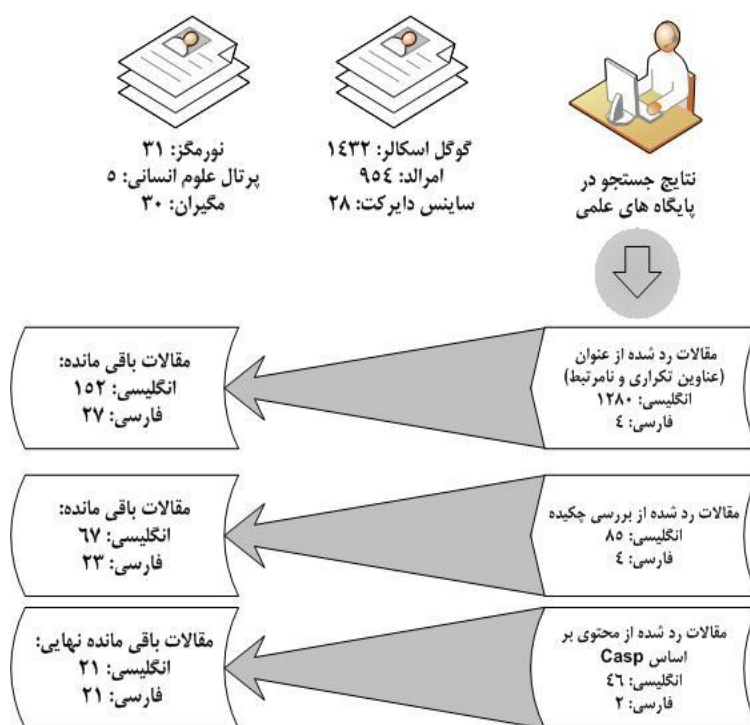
نتایج جستجو در پایگاه های علمی

گوگل اسکالر: ۱۴۳۲
امرالد: ۹۵۴
ساینس دایرکت: ۲۸

نورمگز: ۳۱
پرتال علوم انسانی: ۵
مگیران: ۳۰

مقالات رد شده از عنوان (عناوین تکراری و نامرتبط)
انگلیسی: ۱۲۸۰
فارسی: ٤

مقالات باقی مانده:
انگلیسی: ۱۵۲
فارسی: ۲۷

مقالات رد شده از بررسی چکیده
انگلیسی: ۸۵
فارسی: ٤

مقالات باقی مانده:
انگلیسی: ٦٧
فارسی: ۲۳

مقالات رد شده از محتوی بر اساس Casp
انگلیسی: ٤٦
فارسی: ۲

مقالات باقی مانده نهایی:
انگلیسی: ۲۱
فارسی: ۲۱